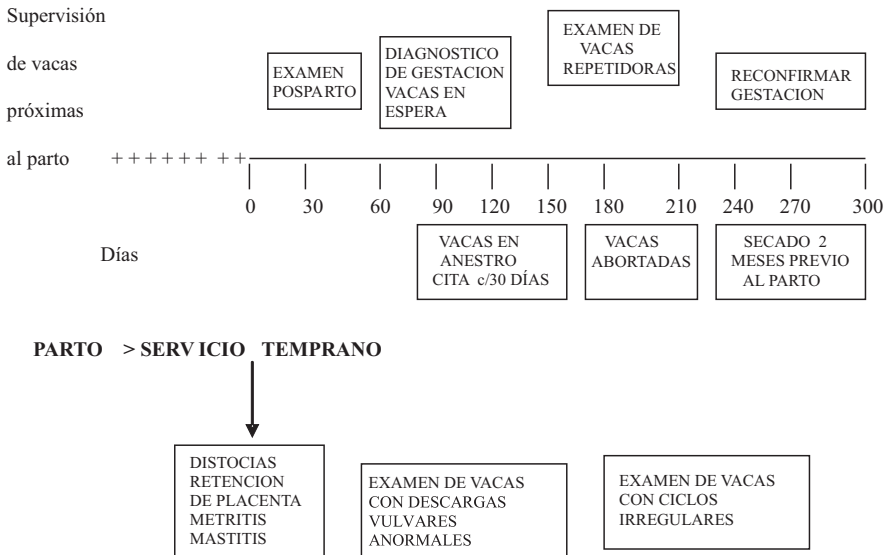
Supervisión de vacas próximas al parto

EXAMEN POSPARTO

DIAGNOSTICO DE GESTACION VACAS EN ESPERA

EXAMEN DE VACAS REPETIDORAS

RECONFIRMAR GESTACION

+ + + + + + + +

0 30 60 90 120 150 180 210 240 270 300

Días

VACAS EN ANESTRO CITA c/30 DÍAS

VACAS ABORTADAS

SECADO 2 MESES PREVIO AL PARTO

PARTO > SERV ICIO TEMPRANO

DISTOCIAS RETENCION DE PLACENTA METRITIS MASTITIS

EXAMEN DE VACAS CON DESCARGAS VULVARES ANORMALES

EXAMEN DE VACAS CON CICLOS IRREGULARES